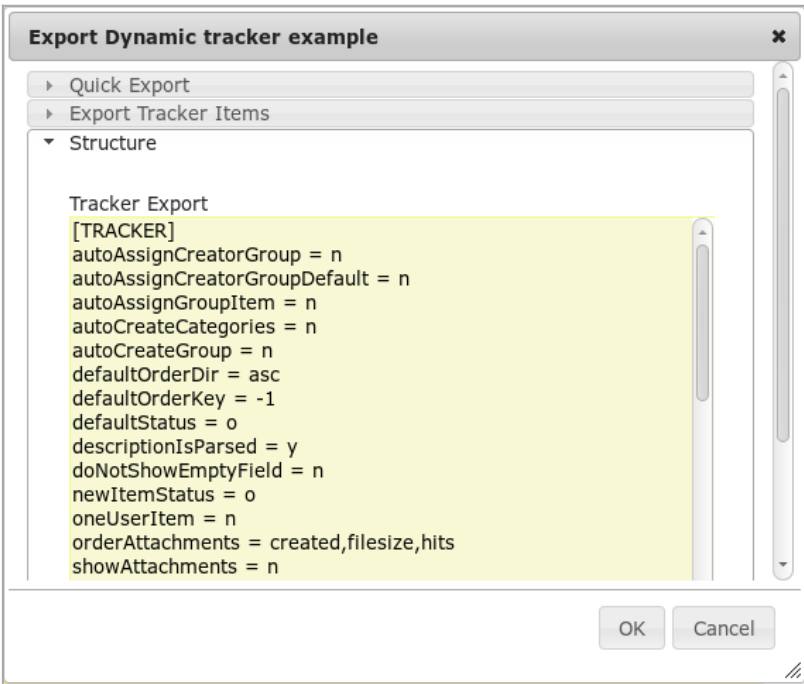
Export Dynamic tracker example

×

Quick Export

Export Tracker Items

Structure

Tracker Export

[TRACKER]
autoAssignCreatorGroup = n
autoAssignCreatorGroupDefault = n
autoAssignGroupItem = n
autoCreateCategories = n
autoCreateGroup = n
defaultOrderDir = asc
defaultOrderKey = -1
defaultStatus = o
descriptionIsParsed = y
doNotShowEmptyField = n
newItemStatus = o
oneUserItem = n
orderAttachments = created,filesize,hits
showAttachments = n

OK

Cancel